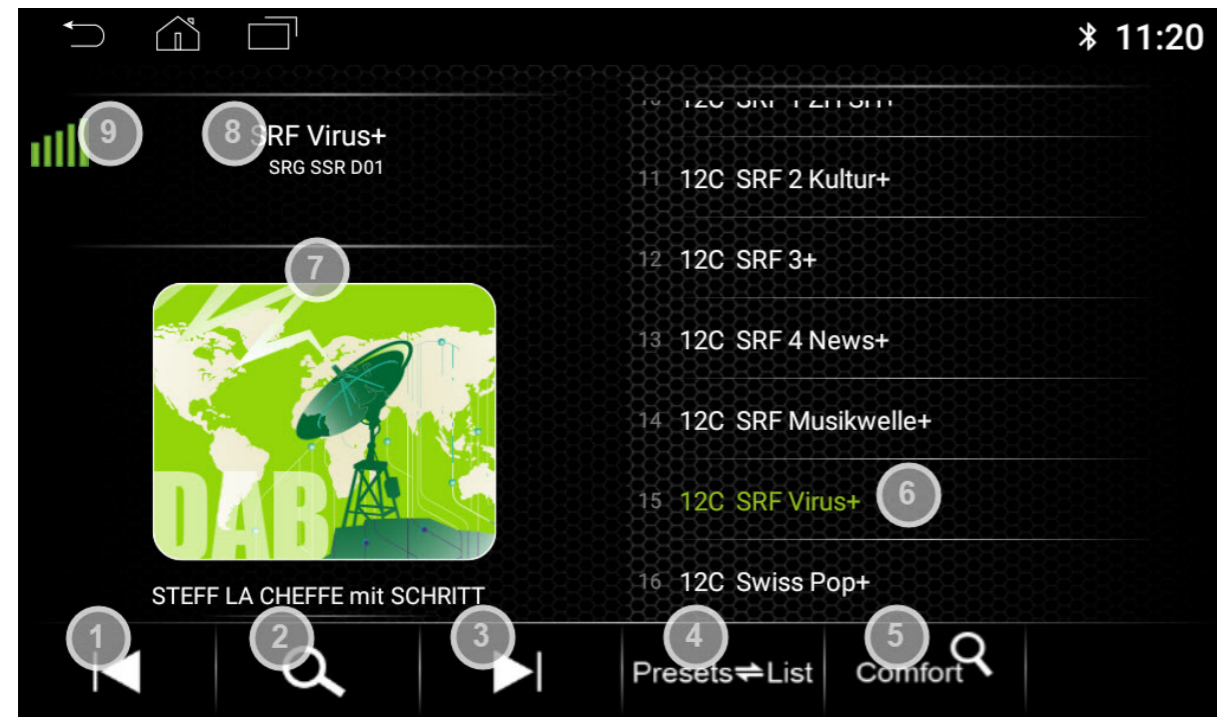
11:20

9
8 SRF Virus+
SRG SSR D01

7

DAB

STEFF LA CHEFFE mit SCHRITT

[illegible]

11 12C SRF 2 Kultur+

12 12C SRF 3+

13 12C SRF 4 News+

14 12C SRF Musikwelle+

15 12C SRF Virus+ 6

16 12C Swiss Pop+

1 2 3 4 Presets⇌List 5 Comfort